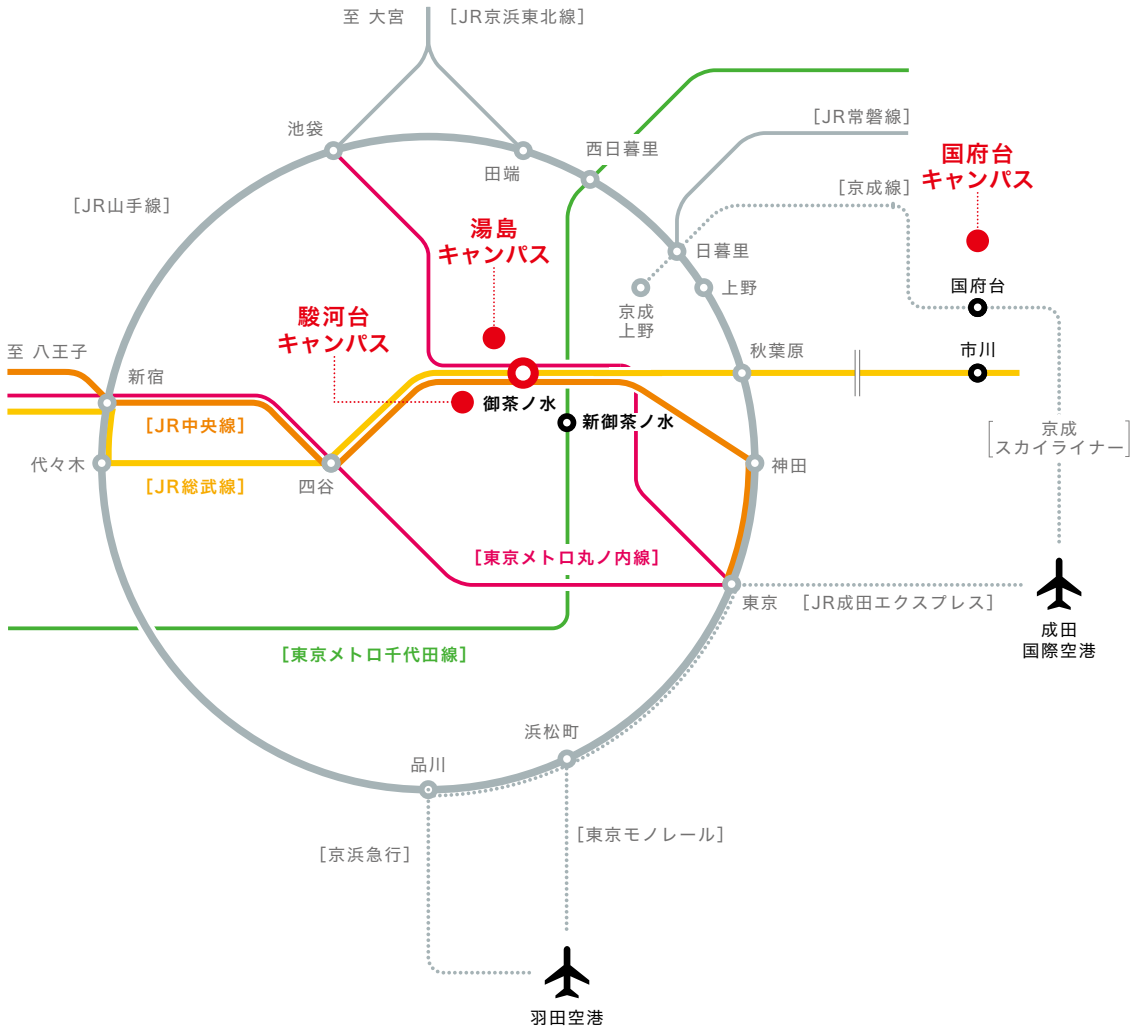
至 大宮　［JR京浜東北線］

池袋

田端

西日暮里

［JR常磐線］

国府台
キャンパス

［京成線］

［JR山手線］

湯島
キャンパス

日暮里

上野

京成
上野

国府台

駿河台
キャンパス

至 八王子

秋葉原

市川

新宿

御茶ノ水

新御茶ノ水

［JR中央線］

京成
スカイライナー

代々木

神田

［JR総武線］

四谷

［東京メトロ丸ノ内線］

東京　［JR成田エクスプレス］

成田
国際空港

［東京メトロ千代田線］

浜松町

品川

［東京モノレール］

［京浜急行］

羽田空港